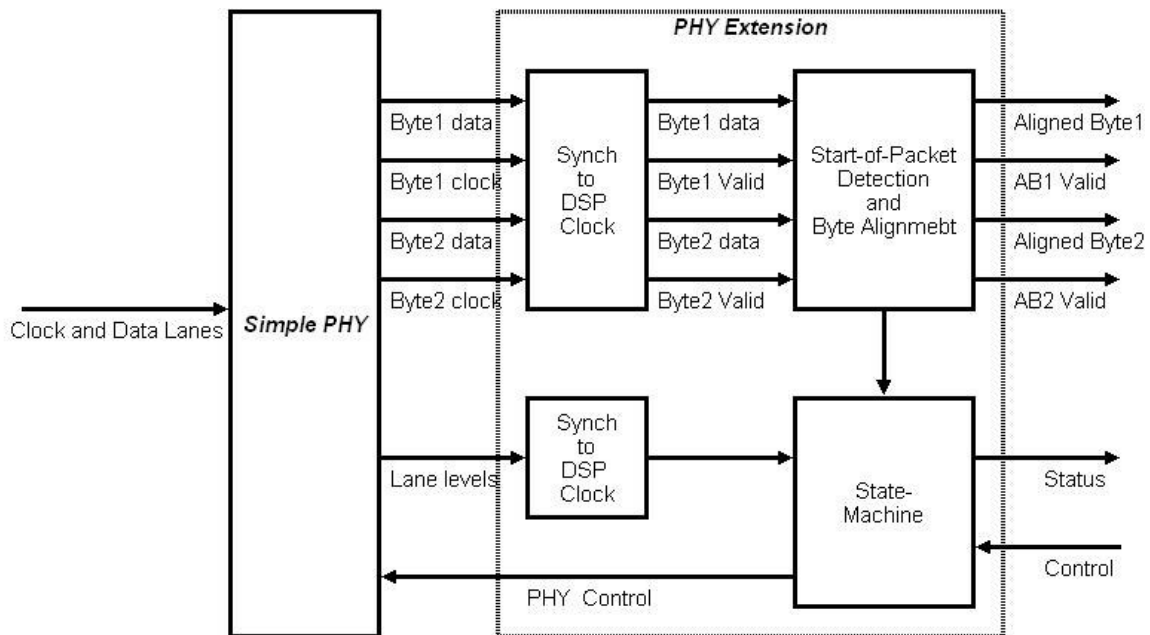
PHY Extension

Clock and Data Lanes

Simple PHY

Byte1 data

Byte1 clock

Byte2 data

Byte2 clock

Synch to DSP Clock

Byte1 data

Byte1 Valid

Byte2 data

Byte2 Valid

Start-of-Packet Detection and Byte Alignmebt

Aligned Byte1

AB1 Valid

Aligned Byte2

AB2 Valid

Lane levels

Synch to DSP Clock

State-Machine

Status

Control

PHY Control